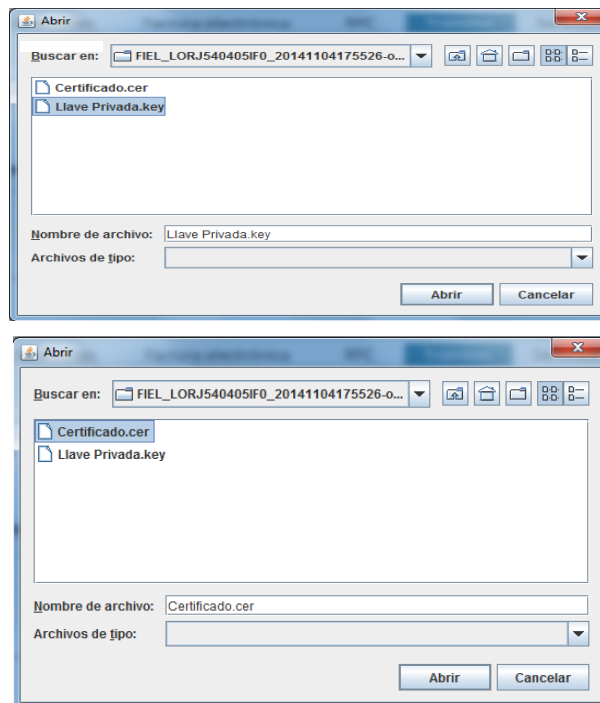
Abrir

Buscar en: FIEL_LORJ540405IF0_20141104175526-o...

Certificado.cer
Llave Privada.key

Nombre de archivo: Llave Privada.key
Archivos de tipo:

Abrir Cancelar

Abrir

Buscar en: FIEL_LORJ540405IF0_20141104175526-o...

Certificado.cer
Llave Privada.key

Nombre de archivo: Certificado.cer
Archivos de tipo:

Abrir Cancelar